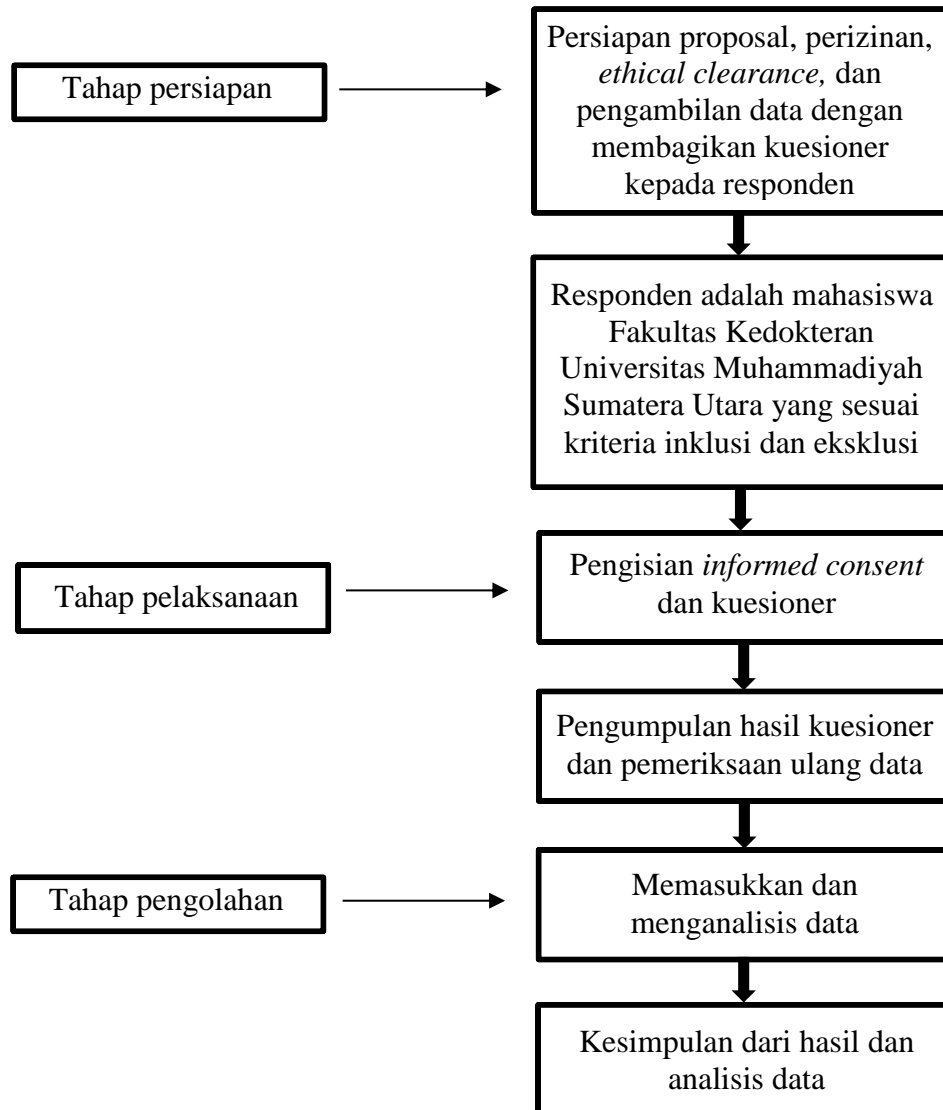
Tahap persiapan

Persiapan proposal, perizinan, *ethical clearance,* dan pengambilan data dengan membagikan kuesioner kepada responden

Responden adalah mahasiswa Fakultas Kedokteran Universitas Muhammadiyah Sumatera Utara yang sesuai kriteria inklusi dan eksklusi

Tahap pelaksanaan

Pengisian *informed consent* dan kuesioner

Pengumpulan hasil kuesioner dan pemeriksaan ulang data

Tahap pengolahan

Memasukkan dan menganalisis data

Kesimpulan dari hasil dan analisis data